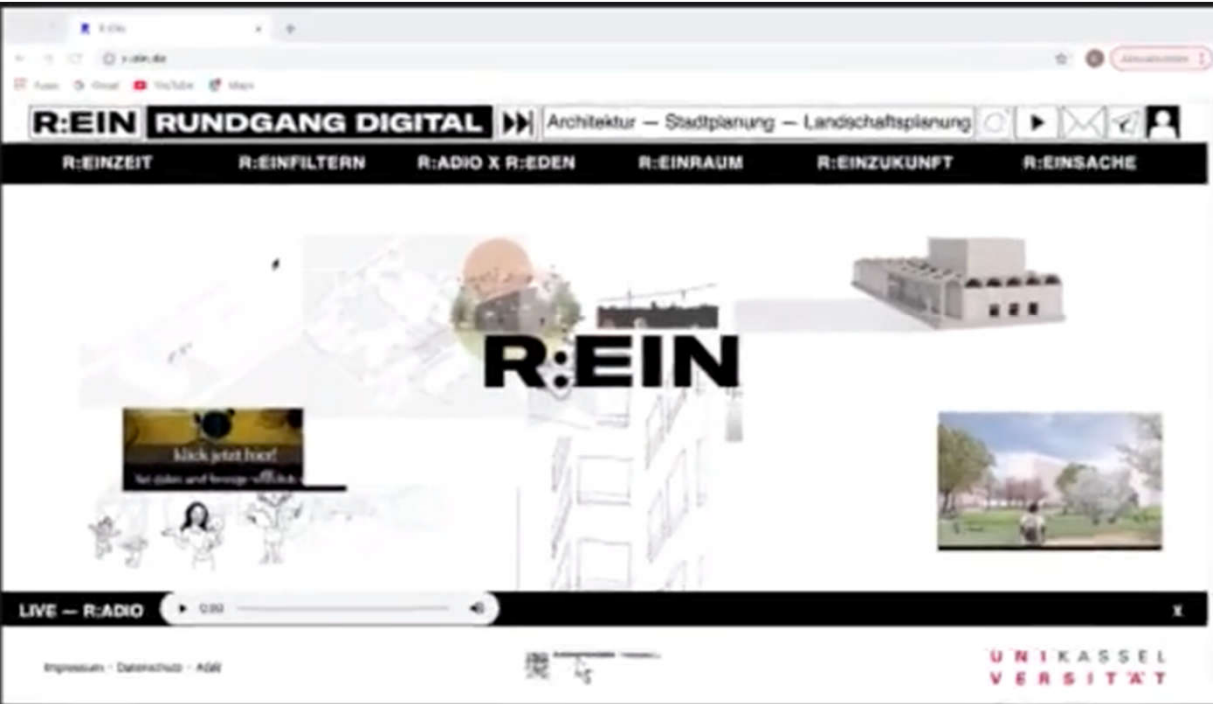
R:EIN

r-ein.de

Apps Gmail YouTube Maps

R:EIN RUNDGANG DIGITAL

Architektur — Stadtplanung — Landschaftsplanung

R:EINZEIT R:EINFILTERN R:ADIO X R:EDEN R:EINRAUM R:EINZUKUNFT R:EINSACHE

R:EIN

klick jetzt hoer!

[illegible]

LIVE — R:ADIO

0:00

x

Impressum · Datenschutz · AGB

U N I K A S S E L
V E R S I T Ä T